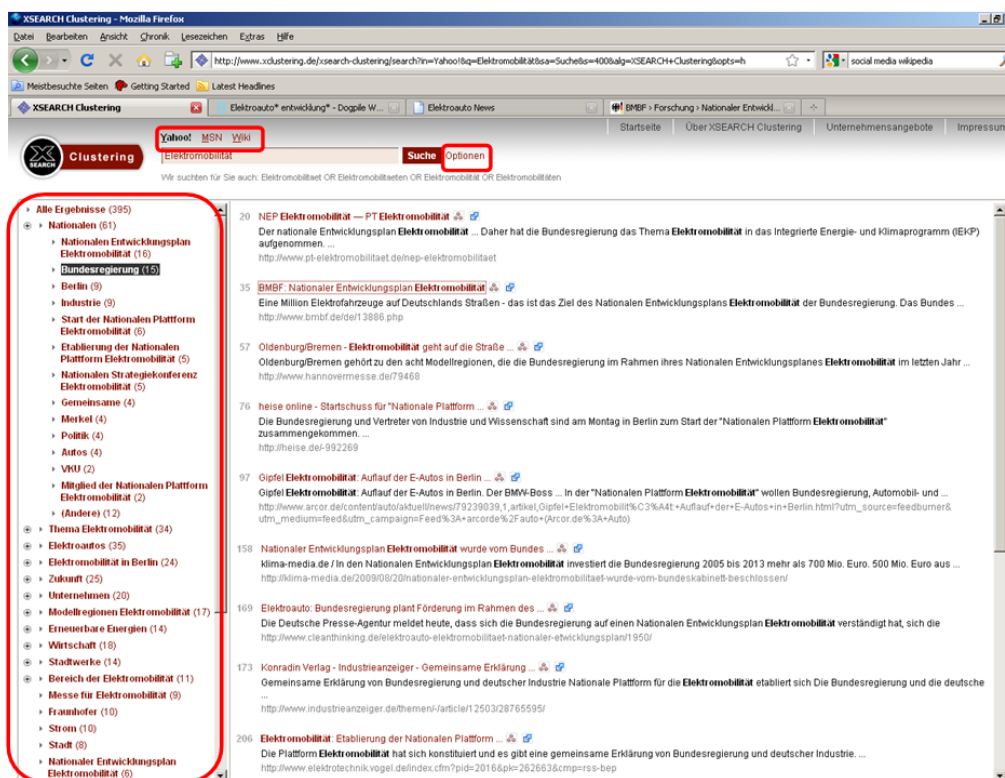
XSEARCH Clustering - Mozilla Firefox

Datei Bearbeiten Ansicht Chronik Lesezeichen Extras Hilfe

http://www.xclustering.de/xsearch-clustering/search?in=Yahoo!&q=Elektromobilität&sa=Suche&s=400&alg=XSEARCH+Clustering&opts=h

social media wikipedia

Meistbesuchte Seiten Getting Started Latest Headlines

XSEARCH Clustering | Elektroauto* entwicklung* - Dogpile W... | Elektroauto News | BMBF > Forschung > Nationaler Entwickl...

Startseite | Über XSEARCH Clustering | Unternehmensangebote | Impressum

Clustering

Yahoo! MSN Wiki

Elektromobilität Suche Optionen

Wir suchten für Sie auch: Elektromobilitaet OR Elektromobilitaeten OR Elektromobilität OR Elektromobilitäten

Alle Ergebnisse (395)
Nationalen (61)
Nationalen Entwicklungsplan Elektromobilität (16)
Bundesregierung (15)
Berlin (9)
Industrie (9)
Start der Nationalen Plattform Elektromobilität (6)
Etablierung der Nationalen Plattform Elektromobilität (5)
Nationalen Strategiekonferenz Elektromobilität (5)
Gemeinsame (4)
Merkel (4)
Politik (4)
Autos (4)
VKU (2)
Mitglied der Nationalen Plattform Elektromobilität (2)
(Andere) (12)
Thema Elektromobilität (34)
Elektroautos (35)
Elektromobilität in Berlin (24)
Zukunft (25)
Unternehmen (20)
Modellregionen Elektromobilität (17)
Erneuerbare Energien (14)
Wirtschaft (18)
Stadtwerke (14)
Bereich der Elektromobilität (11)
Messe für Elektromobilität (9)
Fraunhofer (10)
Strom (10)
Stadt (8)
Nationaler Entwicklungsplan Elektromobilität (6)

20 NEP Elektromobilität — PT Elektromobilität
Der nationale Entwicklungsplan Elektromobilität ... Daher hat die Bundesregierung das Thema Elektromobilität in das Integrierte Energie- und Klimaprogramm (IEKP) aufgenommen. ...
http://www.pt-elektromobilitaet.de/nep-elektromobilitaet

35 BMBF: Nationaler Entwicklungsplan Elektromobilität
Eine Million Elektrofahrzeuge auf Deutschlands Straßen - das ist das Ziel des Nationalen Entwicklungsplans Elektromobilität der Bundesregierung. Das Bundes ...
http://www.bmbf.de/de/13886.php

57 Oldenburg/Bremen - Elektromobilität geht auf die Straße ...
Oldenburg/Bremen gehört zu den acht Modellregionen, die die Bundesregierung im Rahmen ihres Nationalen Entwicklungsplanes Elektromobilität im letzten Jahr ...
http://www.hannovermesse.de/79468

76 heise online - Startschuss für "Nationale Plattform ...
Die Bundesregierung und Vertreter von Industrie und Wissenschaft sind am Montag in Berlin zum Start der "Nationalen Plattform Elektromobilität" zusammengekommen. ...
http://heise.de/-992269

97 Gipfel Elektromobilität: Auflauf der E-Autos in Berlin ...
Gipfel Elektromobilität: Auflauf der E-Autos in Berlin. Der BMW-Boss ... In der "Nationalen Plattform Elektromobilität" wollen Bundesregierung, Automobil- und ...
http://www.arcor.de/content/auto/aktuell/news/79239039,1,artikel,Gipfel+Elektromobilit%C3%A4t:+Auflauf+der+E-Autos+in+Berlin.html?utm_source=feedburner&utm_medium=feed&utm_campaign=Feed%3A+arcorde%2Fauto+(Arcor.de%3A+Auto)

158 Nationaler Entwicklungsplan Elektromobilität wurde vom Bundes ...
klima-media.de / In den Nationalen Entwicklungsplan Elektromobilität investiert die Bundesregierung 2005 bis 2013 mehr als 700 Mio. Euro. 500 Mio. Euro aus ...
http://klima-media.de/2009/08/20/nationaler-entwicklungsplan-elektromobilitaet-wurde-vom-bundeskabinett-beschlossen/

169 Elektroauto: Bundesregierung plant Förderung im Rahmen des ...
Die Deutsche Presse-Agentur meldet heute, dass sich die Bundesregierung auf einen Nationalen Entwicklungsplan Elektromobilität verständigt hat, sich die
http://www.cleanthinking.de/elektroauto-elektromobilitaet-nationaler-etwicklungsplan/1950/

173 Konradin Verlag - Industrieanzeiger - Gemeinsame Erklärung ...
Gemeinsame Erklärung von Bundesregierung und deutscher Industrie Nationale Plattform für die Elektromobilität etabliert sich Die Bundesregierung und die deutsche ...
http://www.industrieanzeiger.de/themen/-/article/12503/28765595/

206 Elektromobilität: Etablierung der Nationalen Plattform ...
Die Plattform Elektromobilität hat sich konstituiert und es gibt eine gemeinsame Erklärung von Bundesregierung und deutscher Industrie. ...
http://www.elektrotechnik.vogel.de/index.cfm?pid=2016&pk=262663&cmp=rss-bep